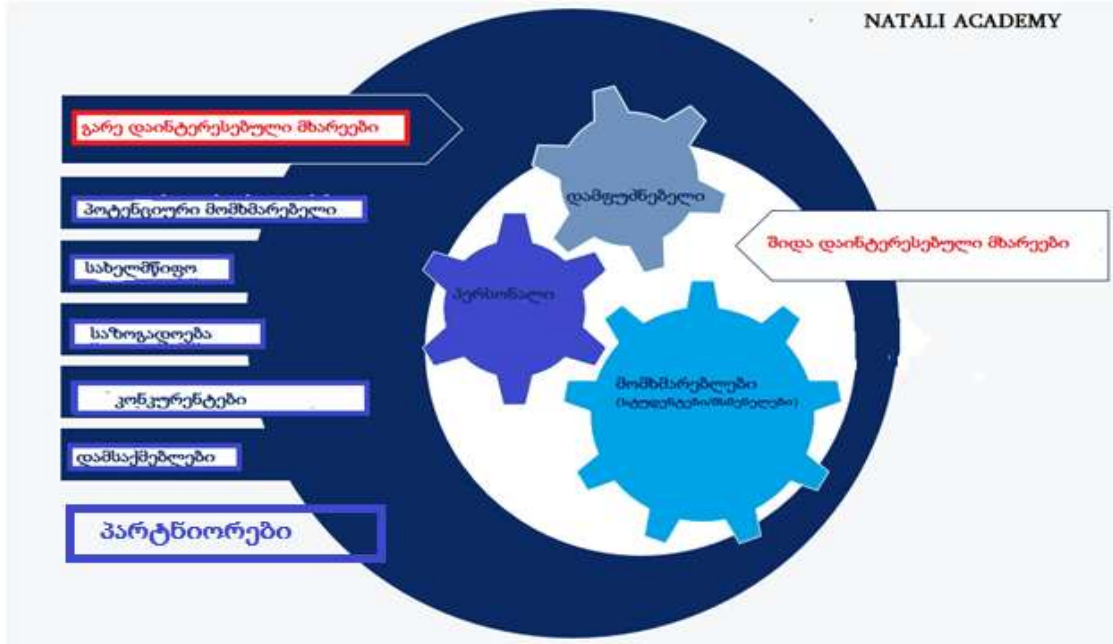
NATALI ACADEMY

გარე დაინტერესებული მხარეები

პოტენციური მომხმარებელი

სახელმწიფო

საზოგადოება

კონკურენტები

დამსაქმებლები

პარტნიორები

დამფუძნებელი

შიდა დაინტერესებული მხარეები

პერსონალი

მომხმარებლები (სტუდენტები/მსმენელები)